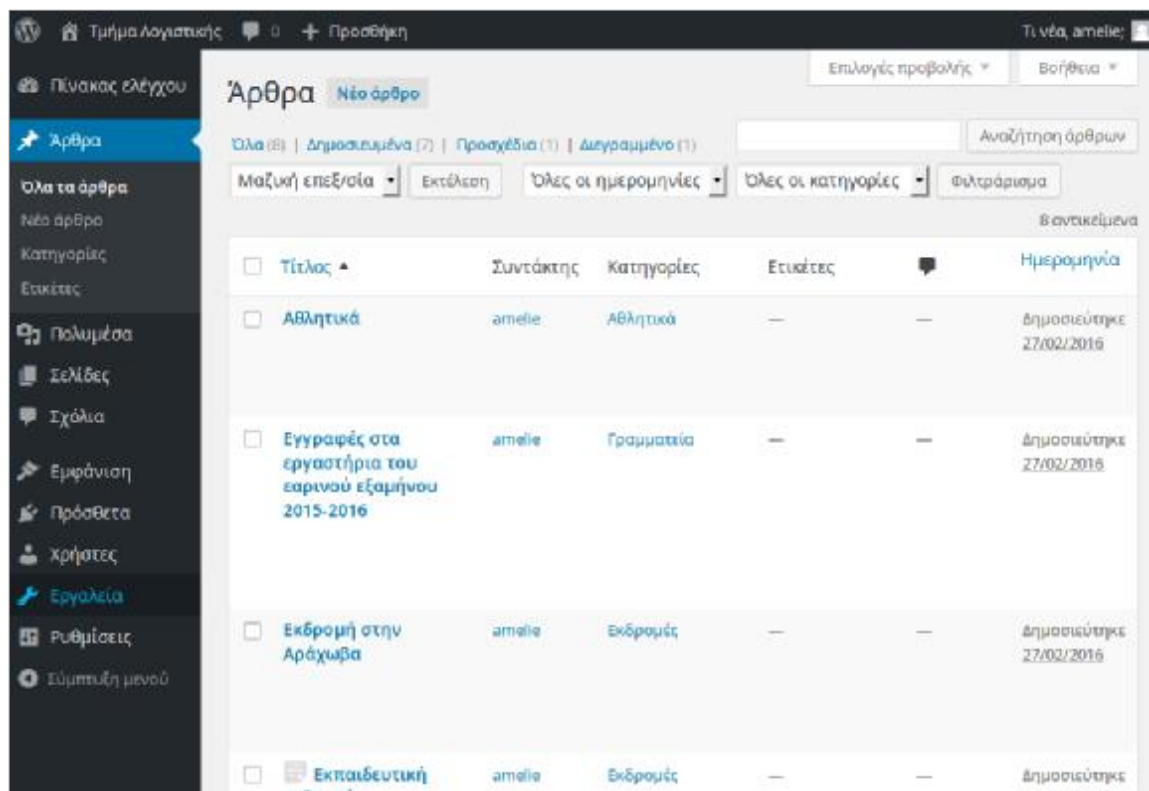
Τμήμα Λογιστικής 0 + Προσθήκη
Τι νέα, amelie;

Πίνακας ελέγχου
Άρθρα
Όλα τα άρθρα
Νέο άρθρο
Κατηγορίες
Ετικέτες
Πολυμέσα
Σελίδες
Σχόλια
Εμφάνιση
Πρόσθετα
Χρήστες
Εργαλεία
Ρυθμίσεις
Σύμπτυξη μενού

Επιλογές προβολής ▾ Βοήθεια ▾

Άρθρα Νέο άρθρο

Όλα (8) | Δημοσιευμένα (7) | Προσχέδια (1) | Διεγραμμένο (1)

Αναζήτηση άρθρων

Μαζική επεξ/σία Εκτέλεση Όλες οι ημερομηνίες Όλες οι κατηγορίες Φιλτράρισμα

8 αντικείμενα

| Τίτλος ▲ | Συντάκτης | Κατηγορίες | Ετικέτες | | Ημερομηνία |
|---|---|---|---|---|---|
| Αθλητικά | amelie | Αθλητικά | — | — | Δημοσιεύτηκε 27/02/2016 |
| Εγγραφές στα εργαστήρια του εαρινού εξαμήνου 2015-2016 | amelie | Γραμματεία | — | — | Δημοσιεύτηκε 27/02/2016 |
| Εκδρομή στην Αράχωβα | amelie | Εκδρομές | — | — | Δημοσιεύτηκε 27/02/2016 |
| Εκπαιδευτική | amelie | Εκδρομές | — | — | Δημοσιεύτηκε |